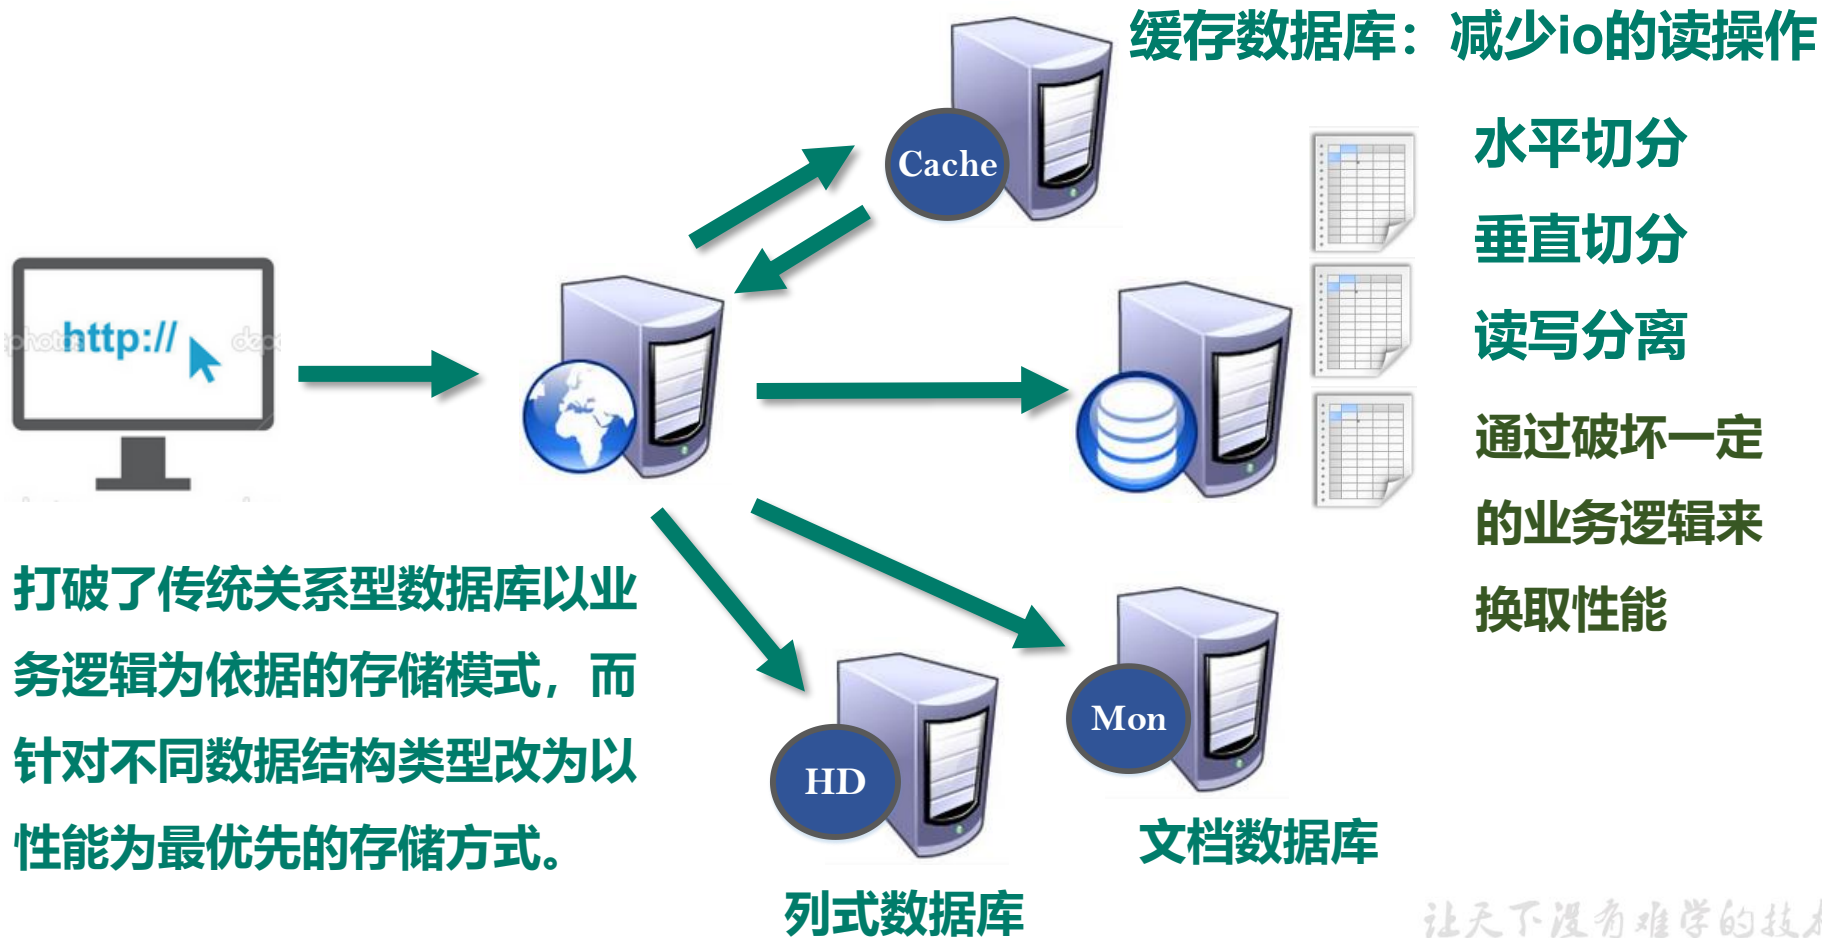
缓存数据库：减少io的读操作

水平切分

垂直切分

读写分离

通过破坏一定的业务逻辑来换取性能

http://

Cache

打破了传统关系型数据库以业务逻辑为依据的存储模式，而针对不同数据结构类型改为以性能为最优先的存储方式。

Mon

HD

文档数据库

列式数据库

让天下没有难学的技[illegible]